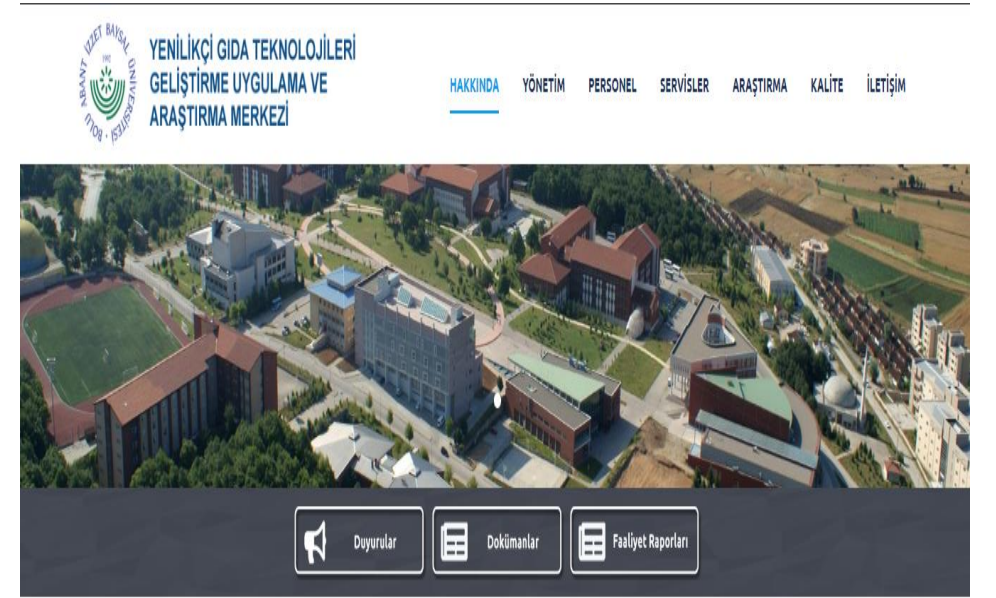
BOLU ABANT İZZET BAYSAL ÜNİVERSİTESİ 1992

YENİLİKÇİ GIDA TEKNOLOJİLERİ GELİŞTİRME UYGULAMA VE ARAŞTIRMA MERKEZİ

HAKKINDA YÖNETİM PERSONEL SERVİSLER ARAŞTIRMA KALİTE İLETİŞİM

Duyurular
Dokümanlar
Faaliyet Raporları